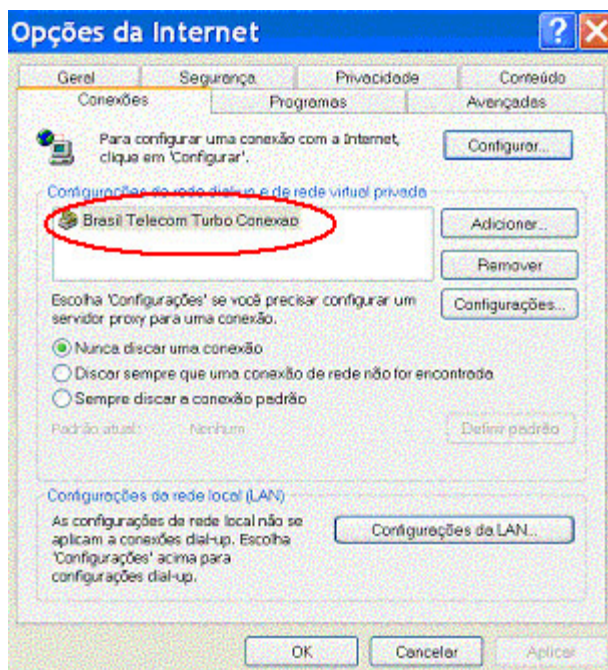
Opções da Internet

Geral | Segurança | Privacidade | Conteúdo
Conexões | Programas | Avançadas

Para configurar uma conexão com a Internet, clique em 'Configurar'.

Configurar...

Configurações de rede dial-up e de rede virtual privada

Brasil Telecom Turbo Conexao

Adicionar...

Remover

Escolha 'Configurações' se você precisar configurar um servidor proxy para uma conexão.

Configurações...

Nunca discar uma conexão

Discar sempre que uma conexão de rede não for encontrada

Sempre discar a conexão padrão

Padrão atual: Nenhum

Definir padrão

Configurações da rede local (LAN)

As configurações de rede local não se aplicam a conexões dial-up. Escolha 'Configurações' acima para configurações dial-up.

Configurações da LAN...

OK

Cancelar

Aplicar